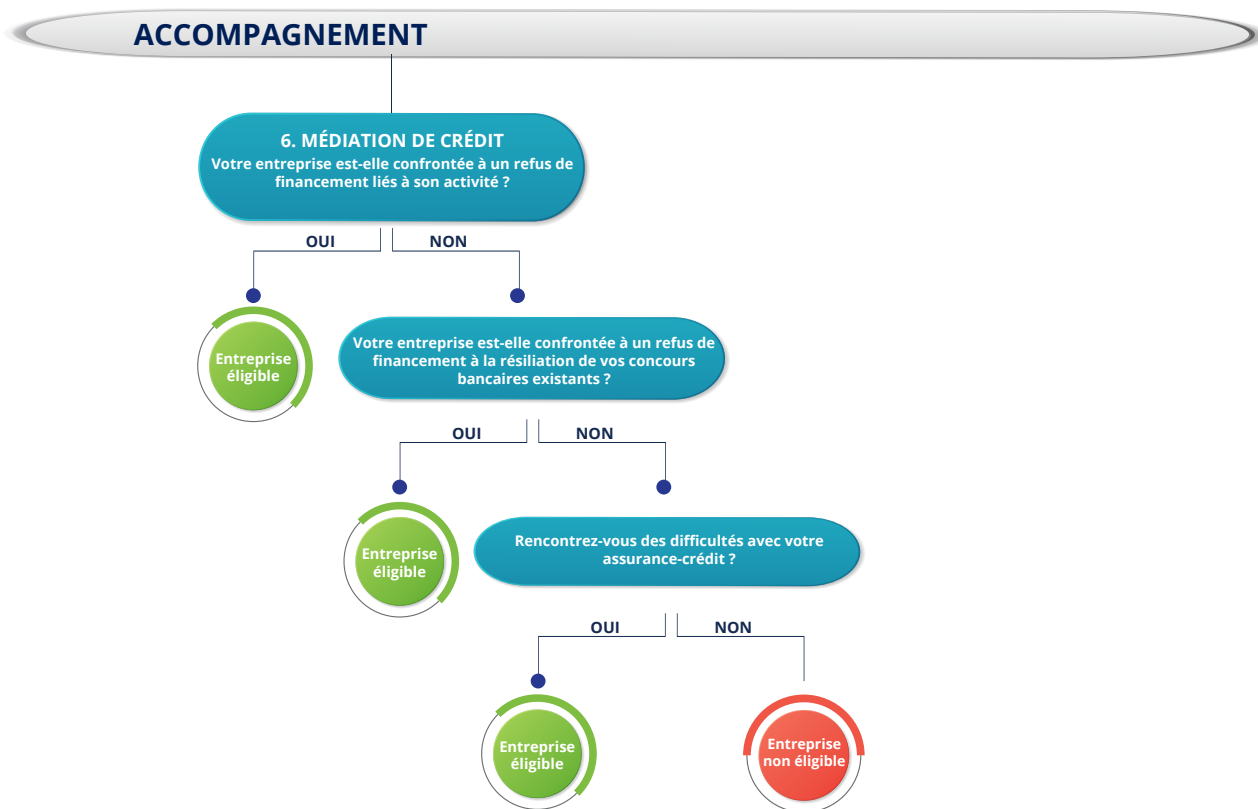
ACCOMPAGNEMENT

6. MÉDIATION DE CRÉDIT
Votre entreprise est-elle confrontée à un refus de financement liés à son activité ?

OUI

NON

Entreprise éligible

Votre entreprise est-elle confrontée à un refus de financement à la résiliation de vos concours bancaires existants ?

OUI

NON

Entreprise éligible

Rencontrez-vous des difficultés avec votre assurance-crédit ?

OUI

NON

Entreprise éligible

Entreprise non éligible